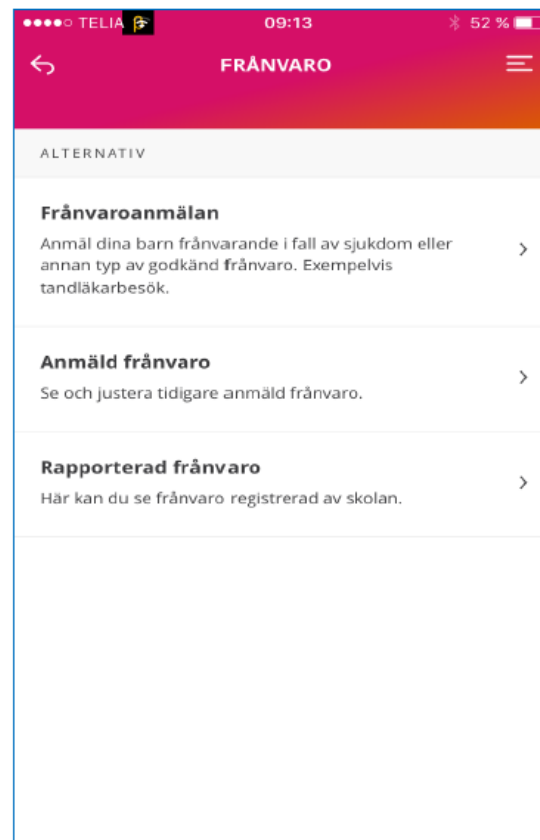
●●●●○ TELIA 09:13 52 %

FRÅNVARO

ALTERNATIV

Frånvaroanmälan
Anmäl dina barn frånvarande i fall av sjukdom eller annan typ av godkänd frånvaro. Exempelvis tandläkarbesök.

Anmäld frånvaro
Se och justera tidigare anmäld frånvaro.

Rapporterad frånvaro
Här kan du se frånvaro registrerad av skolan.